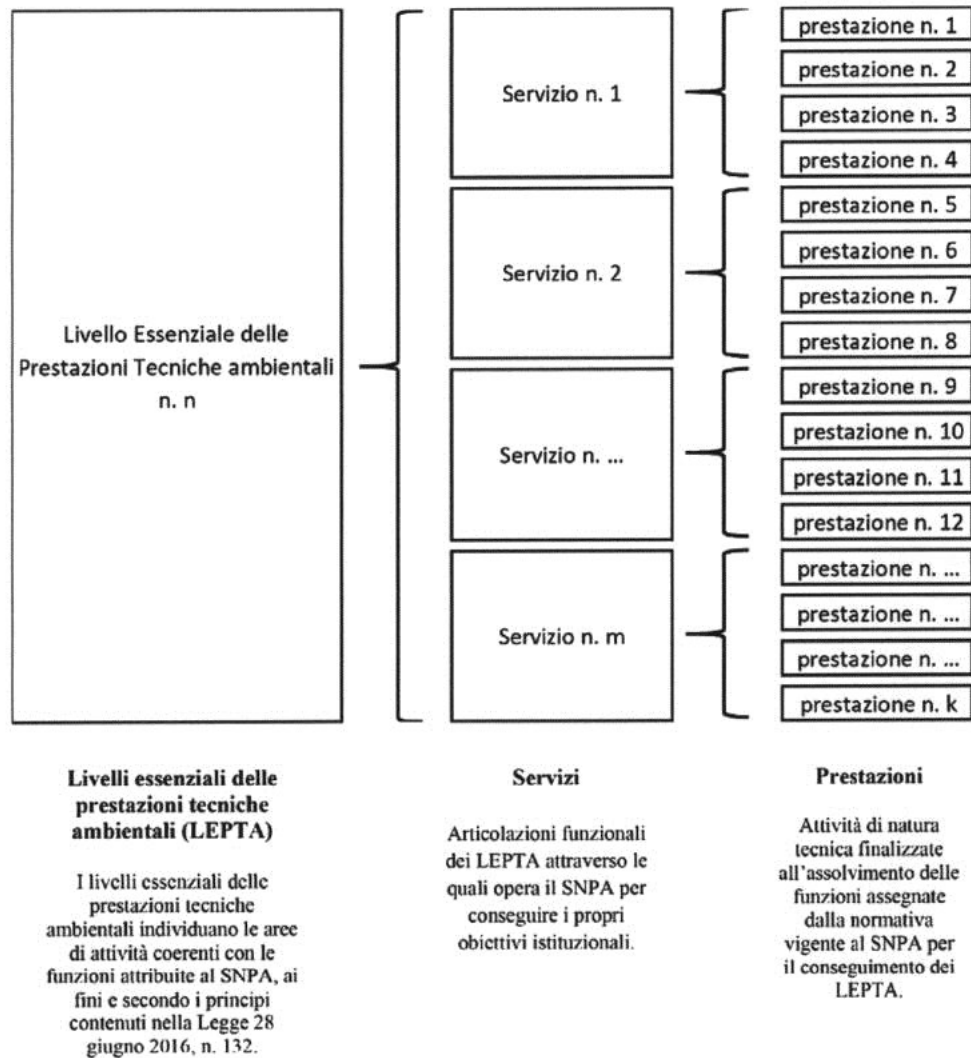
Livello Essenziale delle Prestazioni Tecniche ambientali n. n

Servizio n. 1

prestazione n. 1
prestazione n. 2
prestazione n. 3
prestazione n. 4

Servizio n. 2

prestazione n. 5
prestazione n. 6
prestazione n. 7
prestazione n. 8

Servizio n. ...

prestazione n. 9
prestazione n. 10
prestazione n. 11
prestazione n. 12

Servizio n. m

prestazione n. ...
prestazione n. ...
prestazione n. ...
prestazione n. k

**Livelli essenziali delle prestazioni tecniche ambientali (LEPTA)**

I livelli essenziali delle prestazioni tecniche ambientali individuano le aree di attività coerenti con le funzioni attribuite al SNPA, ai fini e secondo i principi contenuti nella Legge 28 giugno 2016, n. 132.

**Servizi**

Articolazioni funzionali dei LEPTA attraverso le quali opera il SNPA per conseguire i propri obiettivi istituzionali.

**Prestazioni**

Attività di natura tecnica finalizzate all'assolvimento delle funzioni assegnate dalla normativa vigente al SNPA per il conseguimento dei LEPTA.